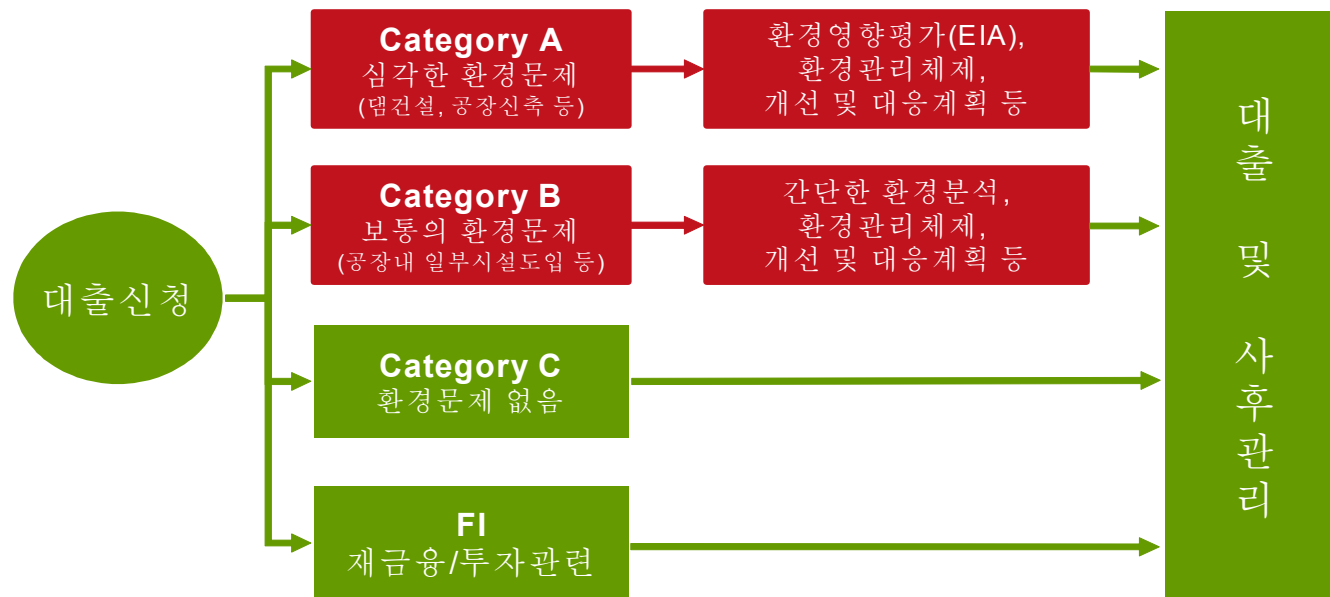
대출신청

Category A
심각한 환경문제
(댐건설, 공장신축 등)

환경영향평가(EIA),
환경관리체제,
개선 및 대응계획 등

Category B
보통의 환경문제
(공장내 일부시설도입 등)

간단한 환경분석,
환경관리체제,
개선 및 대응계획 등

Category C
환경문제 없음

FI
재금융/투자관련

대출 및 사후관리